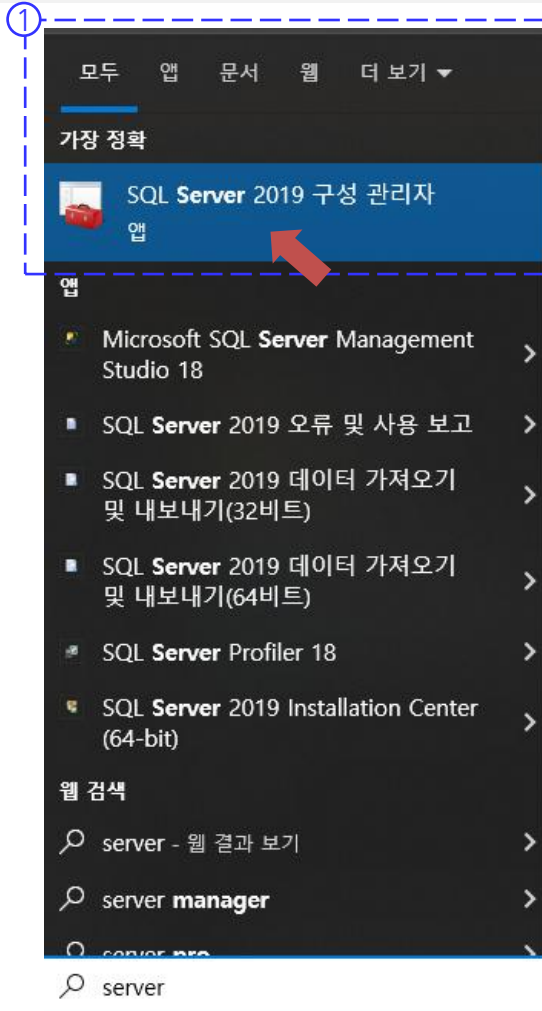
①

모두 앱 문서 웹 더 보기 ▾

가장 정확

SQL **Server** 2019 구성 관리자
앱

앱

Microsoft SQL **Server** Management Studio 18 >

SQL **Server** 2019 오류 및 사용 보고 >

SQL **Server** 2019 데이터 가져오기 및 내보내기(32비트) >

SQL **Server** 2019 데이터 가져오기 및 내보내기(64비트) >

SQL **Server** Profiler 18 >

SQL **Server** 2019 Installation Center (64-bit) >

웹 검색

server - 웹 결과 보기 >

server **manager** >

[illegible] >

server